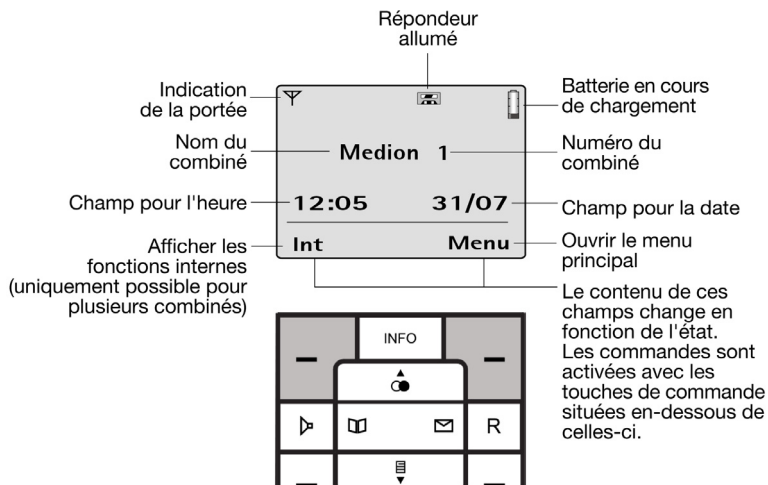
Répondeur allumé

Indication de la portée

Batterie en cours de chargement

Nom du combiné

Medion 1

Numéro du combiné

Champ pour l'heure

12:05

31/07

Champ pour la date

Afficher les fonctions internes (uniquement possible pour plusieurs combinés)

Int

Menu

Ouvrir le menu principal

Le contenu de ces champs change en fonction de l'état. Les commandes sont activées avec les touches de commande situées en-dessous de celles-ci.

INFO

R